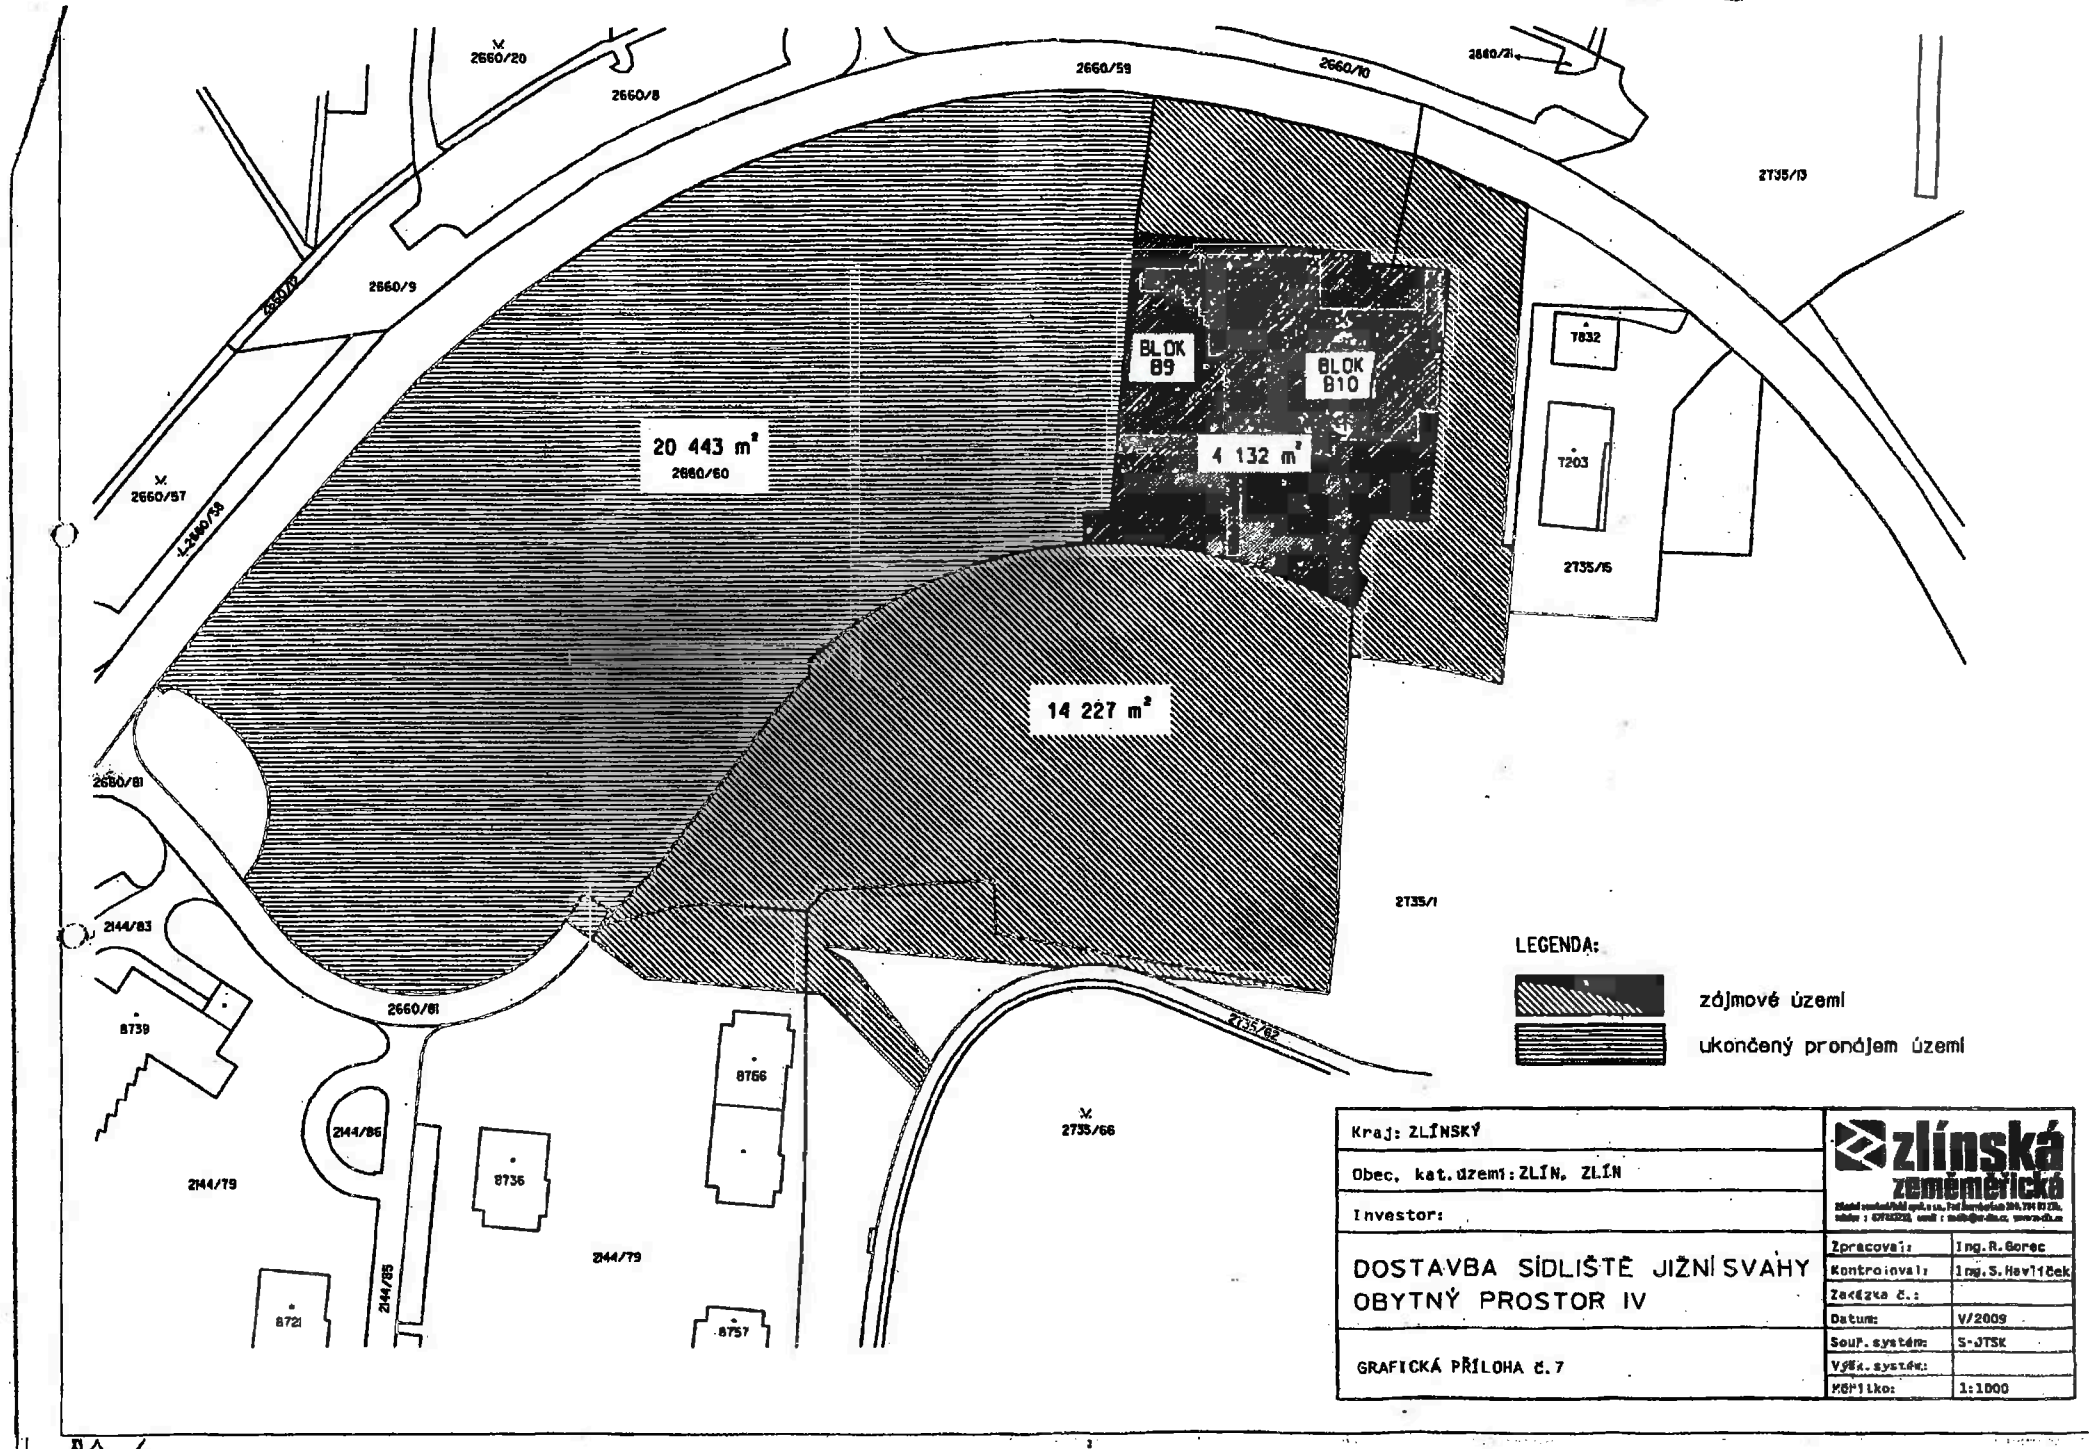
2660/20
2660/8
2660/59
2660/10
2660/21
2735/13
2660/9
2660/12
BLOK B9
BLOK B10
7832
20 443 m$^2$
2660/60
4 132 m$^2$
7203
2660/57
2660/58
2735/15
14 227 m$^2$
2660/81
2735/1
2144/83
LEGENDA:
zájmové území
ukončený pronájem území
8739
2660/81
2735/62
8756
2735/66
2144/86
8736
2144/79
2144/79
2144/85
8721
8757

| Kraj: ZLÍNSKÝ | |
|---|---|
| Obec, kat.území: ZLÍN, ZLÍN | |
| Investor: | |
| DOSTAVBA SÍDLIŠTĚ JIŽNÍ SVAHY OBYTNÝ PROSTOR IV | |
| GRAFICKÁ PŘÍLOHA č.7 | |

zlínská zeměměřická
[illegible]

| Zpracoval: | Ing.R.Gorec |
|---|---|
| Kontroloval: | Ing.S.Havlíček |
| Zakázka č.: | |
| Datum: | V/2009 |
| Souř. systém: | S-JTSK |
| Výšk. systém: | |
| Měřítko: | 1:1000 |